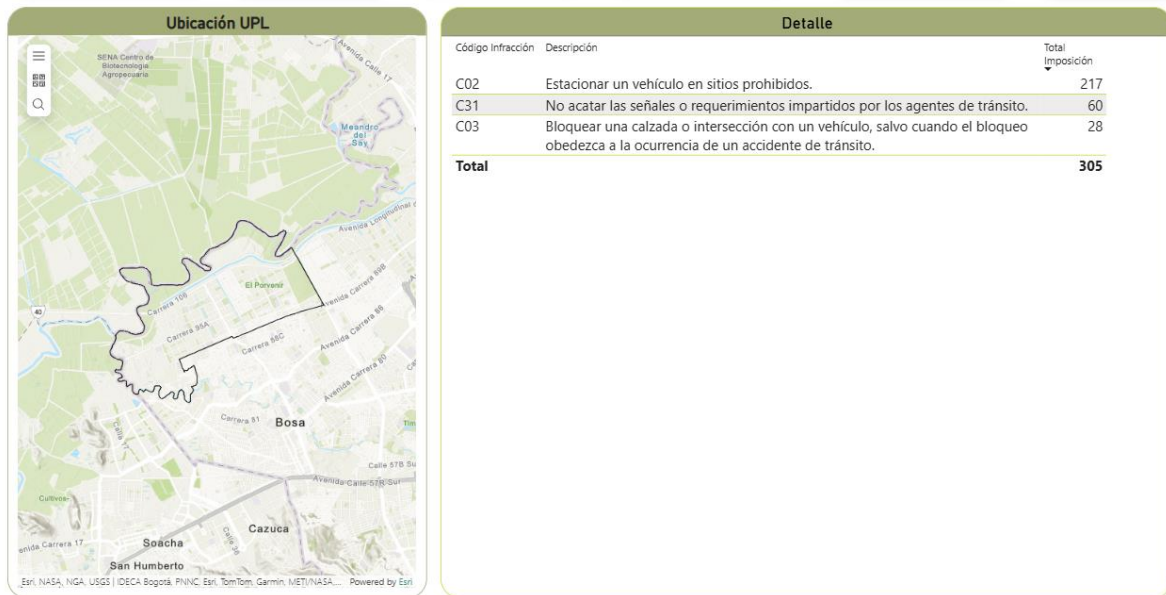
Ubicación UPL

SENA Centro de Biotecnología Agropecuaria

Avenida Calle 17

Meandro del Say

Avenida Longitudinal

El Porvenir

Carrera 106

Carrera 95A

Carrera 88C

Avenida Carrera 89B

Avenida Carrera 88

Avenida Carrera 80

40

Carrera 81

Bosa

Calle 57B Sur

Avenida Calle 57R Sur

Cultivos

Cazuca

Soacha

San Humberto

Avenida Carrera 17

Esri, NASA, NGA, USGS | IDECA Bogotá, PNNC, Esri, TomTom, Garmin, METI/NASA,... Powered by Esri

Detalle

| Código Infracción | Descripción | Total Imposición |
|---|---|---|
| C02 | Estacionar un vehículo en sitios prohibidos. | 217 |
| C31 | No acatar las señales o requerimientos impartidos por los agentes de tránsito. | 60 |
| C03 | Bloquear una calzada o intersección con un vehículo, salvo cuando el bloqueo obedezca a la ocurrencia de un accidente de tránsito. | 28 |
| Total | | 305 |